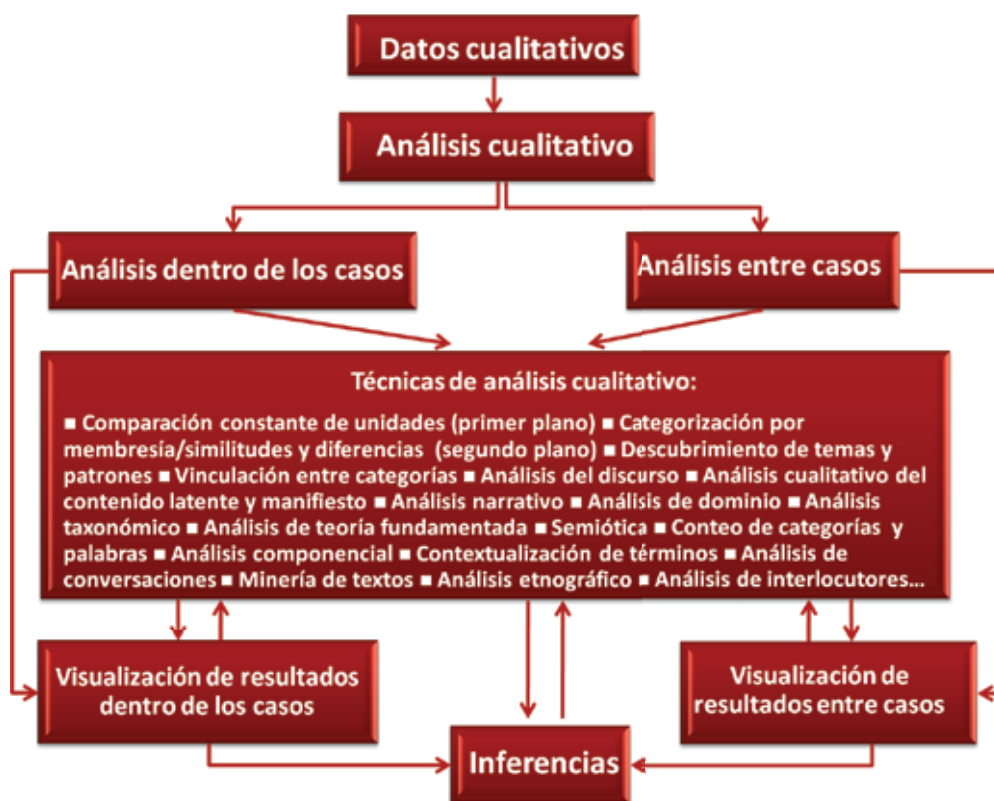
Datos cualitativos

Análisis cualitativo

Análisis dentro de los casos

Análisis entre casos

Técnicas de análisis cualitativo:

■ Comparación constante de unidades (primer plano) ■ Categorización por membresía/similitudes y diferencias (segundo plano) ■ Descubrimiento de temas y patrones ■ Vinculación entre categorías ■ Análisis del discurso ■ Análisis cualitativo del contenido latente y manifiesto ■ Análisis narrativo ■ Análisis de dominio ■ Análisis taxonómico ■ Análisis de teoría fundamentada ■ Semiótica ■ Conteo de categorías y palabras ■ Análisis componencial ■ Contextualización de términos ■ Análisis de conversaciones ■ Minería de textos ■ Análisis etnográfico ■ Análisis de interlocutores...

Visualización de resultados dentro de los casos

Visualización de resultados entre casos

Inferencias